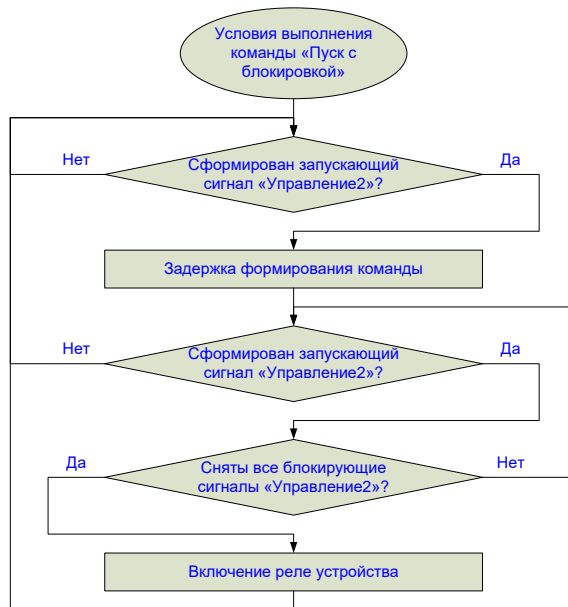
Условия выполнения команды «Пуск с блокировкой»

Нет

Сформирован запускающий сигнал «Управление2»?

Да

Задержка формирования команды

Нет

Сформирован запускающий сигнал «Управление2»?

Да

Да

Сняты все блокирующие сигналы «Управление2»?

Нет

Включение реле устройства